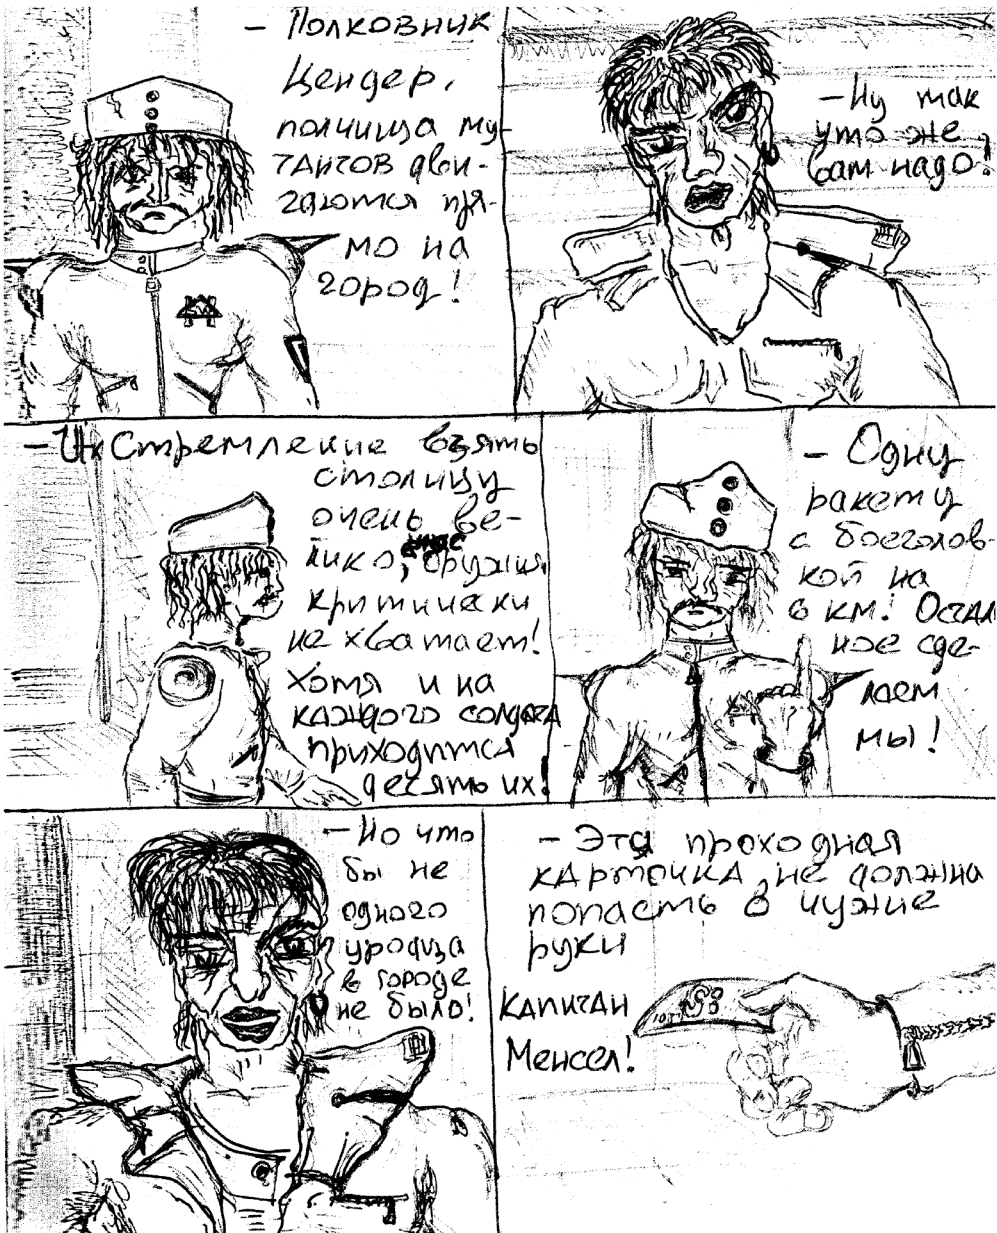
– Полковник Цендер, полчища мутантов двигаются прямо на город!

– Ну так что же вам надо!

– Их стремление взять столицу очень велико, оружия критически не хватает! Хотя и на каждого солдата приходится десять их!

– Одну ракету с боеголовкой на 6 км! Остальное сделаем мы!

– Но что бы не одного урода в городе не было!

– Эта проходная карточка не должна попасть в чужие руки

Капитан Менсел!

1011 93